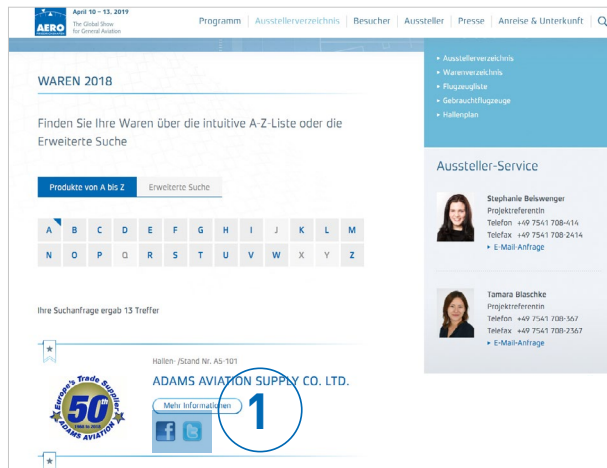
AERO April 10 – 13. 2019 The Global Show for General Aviation

Programm | Ausstellerverzeichnis | Besucher | Aussteller | Presse | Anreise & Unterkunft

WAREN 2018

Finden Sie Ihre Waren über die intuitive A-Z-Liste oder die Erweiterte Suche

Produkte von A bis Z | Erweiterte Suche

| A | B | C | D | E | F | G | H | I | J | K | L | M |
|---|---|---|---|---|---|---|---|---|---|---|---|---|
| N | O | P | Q | R | S | T | U | V | W | X | Y | Z |

Ihre Suchanfrage ergab 13 Treffer

Hallen- /Stand Nr. A5-101

ADAMS AVIATION SUPPLY CO. LTD.

Europe's Trade Supplier 50th ADAMS AVIATION

Mehr Informationen

1

▸ Ausstellerverzeichnis
▸ Warenverzeichnis
▸ Flugzeugliste
▸ Gebrauchtflugzeuge
▸ Hallenplan

Aussteller-Service

Stephanie Beiswenger
Projektreferentin
Telefon +49 7541 708-414
Telefax +49 7541 708-2414
▸ E-Mail-Anfrage

Tamara Blaschke
Projektreferentin
Telefon +49 7541 708-367
Telefax +49 7541 708-2367
▸ E-Mail-Anfrage